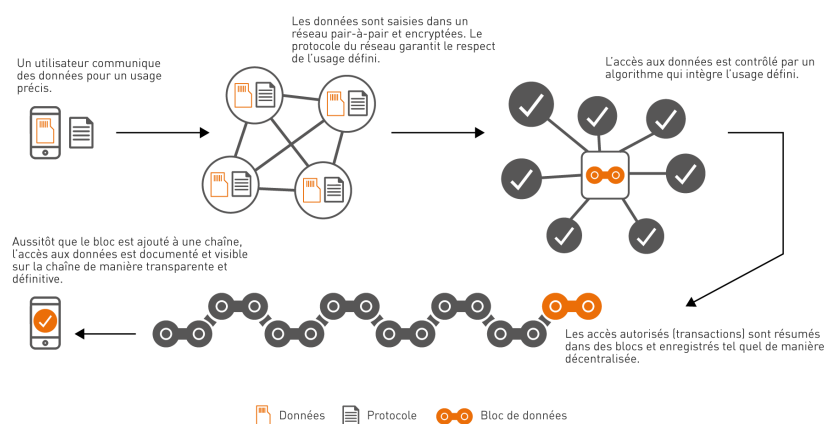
Un utilisateur communique des données pour un usage précis.

Les données sont saisies dans un réseau pair-à-pair et encryptées. Le protocole du réseau garantit le respect de l'usage défini.

L'accès aux données est contrôlé par un algorithme qui intègre l'usage défini.

Les accès autorisés (transactions) sont résumés dans des blocs et enregistrés tel quel de manière décentralisée.

Aussitôt que le bloc est ajouté à une chaîne, l'accès aux données est documenté et visible sur la chaîne de manière transparente et définitive.

Données Protocole Bloc de données